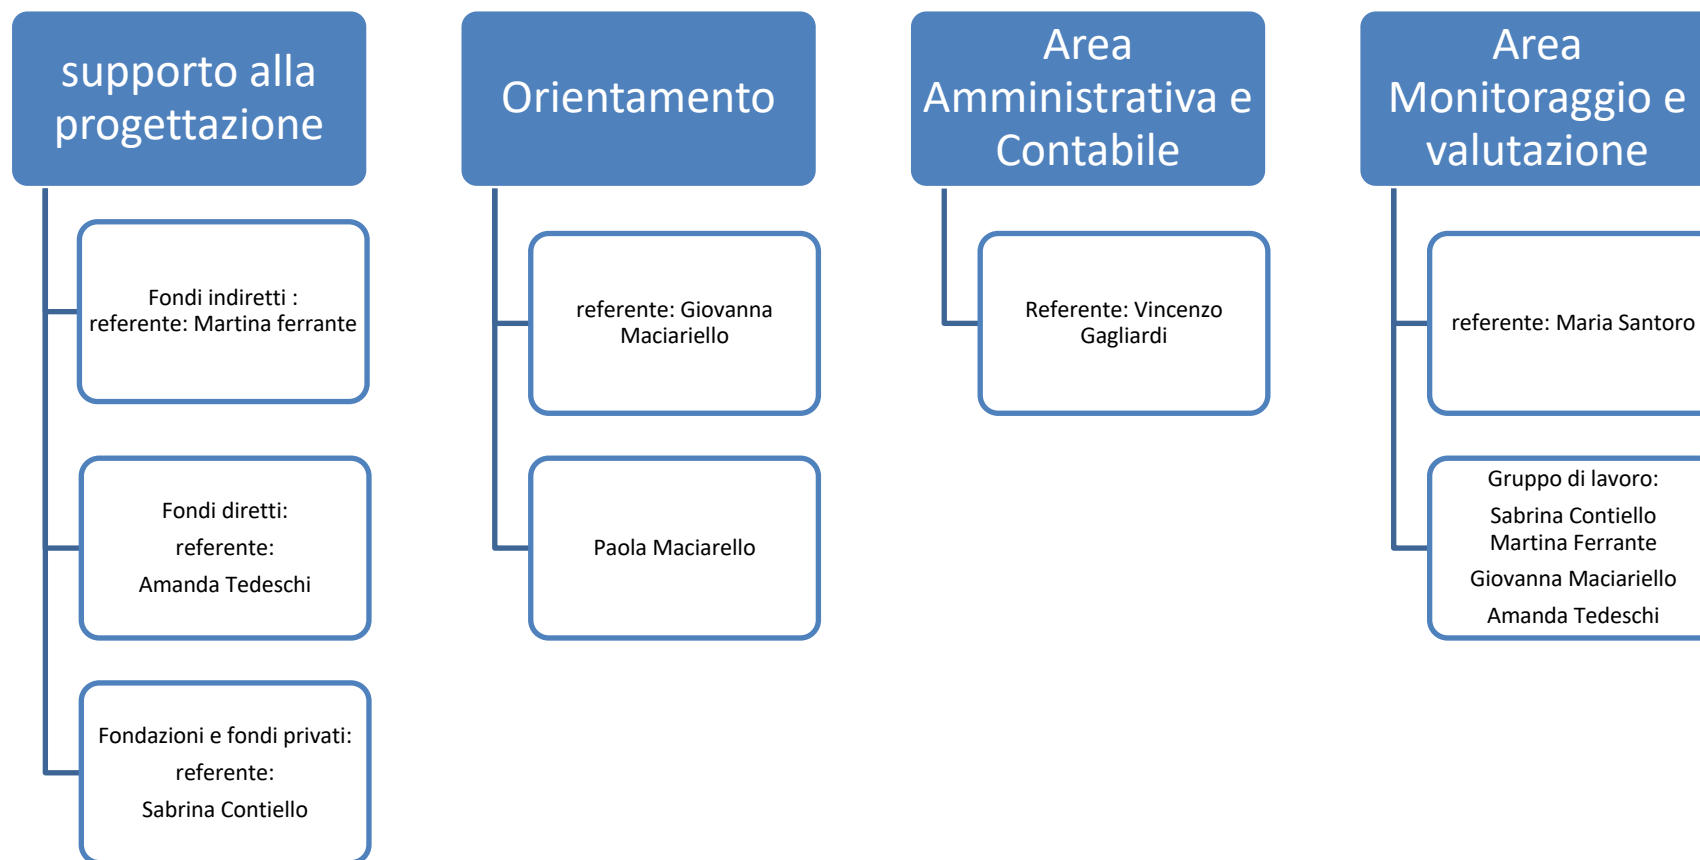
supporto alla progettazione

Fondi indiretti : referente: Martina ferrante

Fondi diretti:
referente:
Amanda Tedeschi

Fondazioni e fondi privati:
referente:
Sabrina Contiello

Orientamento

referente: Giovanna Maciariello

Paola Maciarello

Area Amministrativa e Contabile

Referente: Vincenzo Gagliardi

Area Monitoraggio e valutazione

referente: Maria Santoro

Gruppo di lavoro:
Sabrina Contiello
Martina Ferrante
Giovanna Maciariello
Amanda Tedeschi